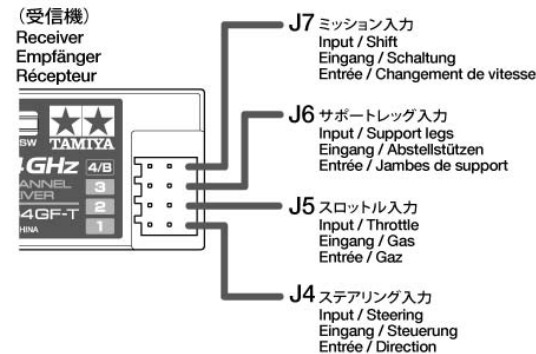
(受信機)
Receiver
Empfänger
Récepteur

SW
TAMIYA
4GHz 4/B
ANNEL 3
EIVER 2
4GF-T 1
HINA

J7 ミッション入力
Input / Shift
Eingang / Schaltung
Entrée / Changement de vitesse

J6 サポートレッグ入力
Input / Support legs
Eingang / Abstellstützen
Entrée / Jambes de support

J5 スロットル入力
Input / Throttle
Eingang / Gas
Entrée / Gaz

J4 ステアリング入力
Input / Steering
Eingang / Steuerung
Entrée / Direction